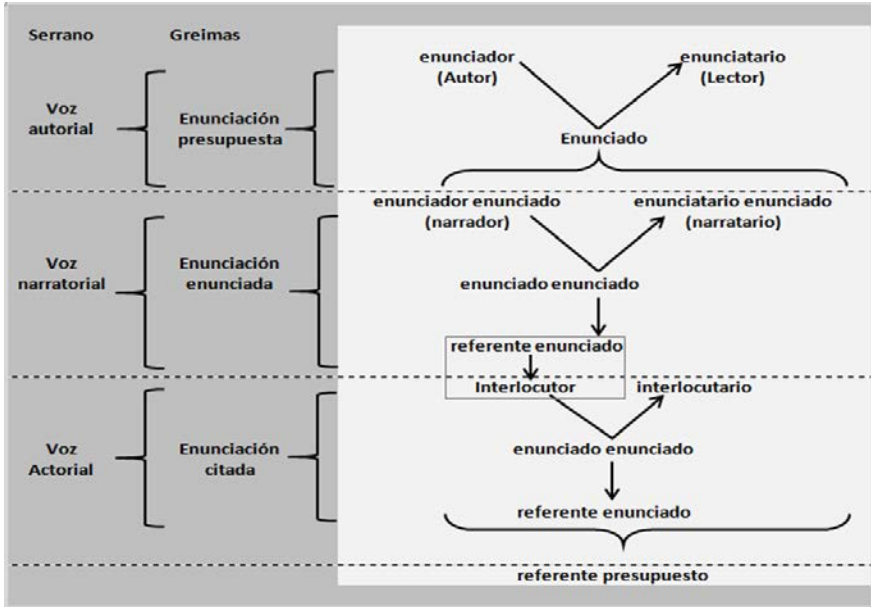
Serrano

Greimas

Voz autorial

Enunciación presupuesta

enunciador (Autor)

enunciatario (Lector)

Enunciado

Voz narratorial

Enunciación enunciada

enunciador enunciado (narrador)

enunciatario enunciado (narratario)

enunciado enunciado

referente enunciado

Interlocutor

interlocutario

Voz Actorial

Enunciación citada

enunciado enunciado

referente enunciado

referente presupuesto